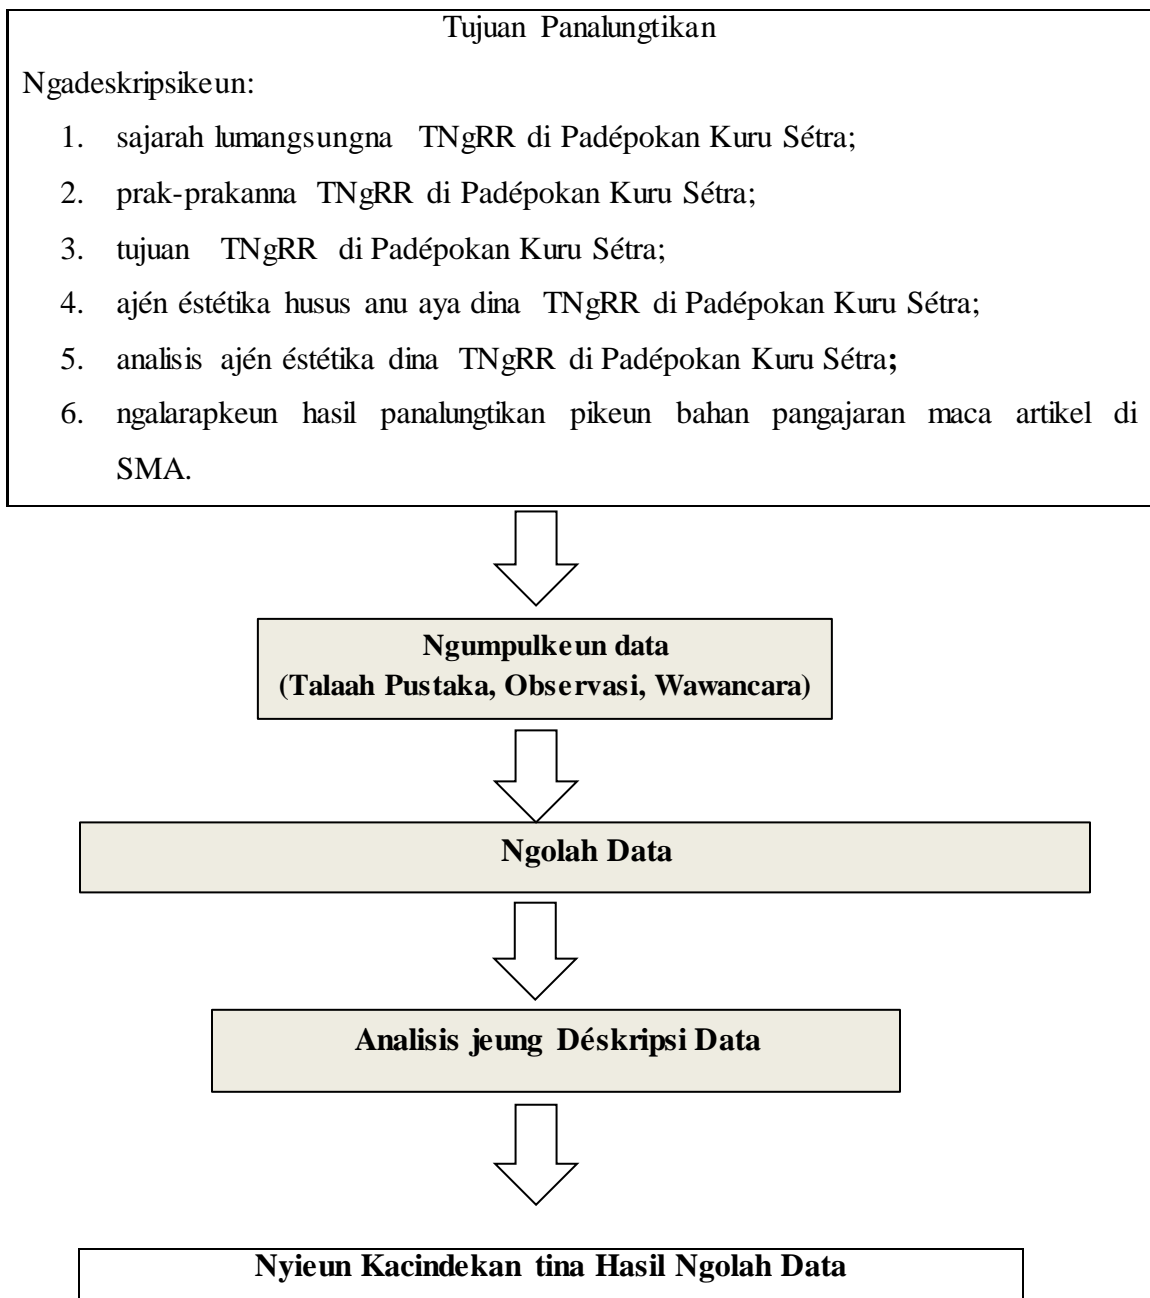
Tujuan Panalungtikan

Ngadeskripsikeun:

1. sajarah lumangsungna TNgRR di Padépokan Kuru Sétra;
2. prak-prakanna TNgRR di Padépokan Kuru Sétra;
3. tujuan TNgRR di Padépokan Kuru Sétra;
4. ajén éstétika husus anu aya dina TNgRR di Padépokan Kuru Sétra;
5. analisis ajén éstétika dina TNgRR di Padépokan Kuru Sétra;
6. ngalarapkeun hasil panalungtikan pikeun bahan pangajaran maca artikel di SMA.

Ngumpulkeun data
(Talaah Pustaka, Observasi, Wawancara)

Ngolah Data

Analisis jeung Déskripsi Data

Nyieun Kacindekan tina Hasil Ngolah Data